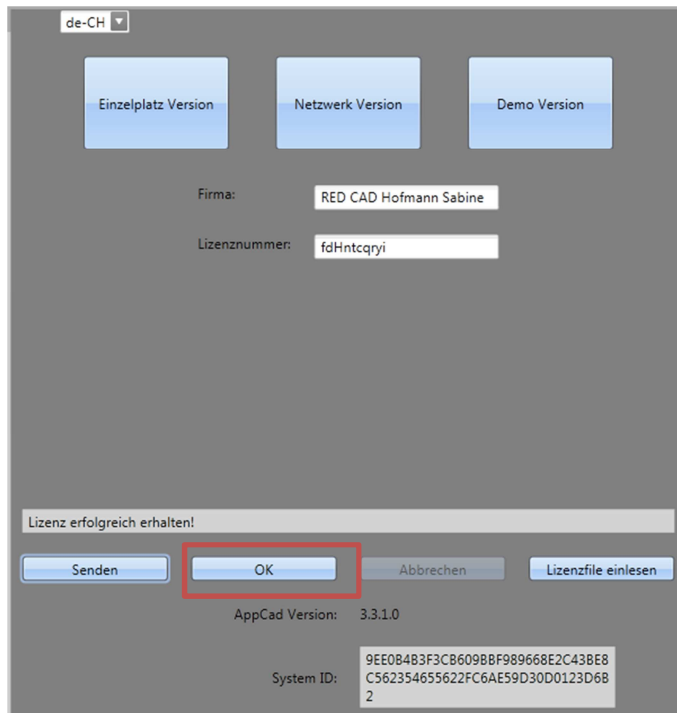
de-CH

Einzelplatz Version

Netzwerk Version

Demo Version

Firma: RED CAD Hofmann Sabine

Lizenznummer: fdHntcqryi

Lizenz erfolgreich erhalten!

Senden

OK

Abbrechen

Lizenzfile einlesen

AppCad Version: 3.3.1.0

System ID: 9EE0B4B3F3CB609BBF989668E2C43BE8C562354655622FC6AE59D30D0123D6B2